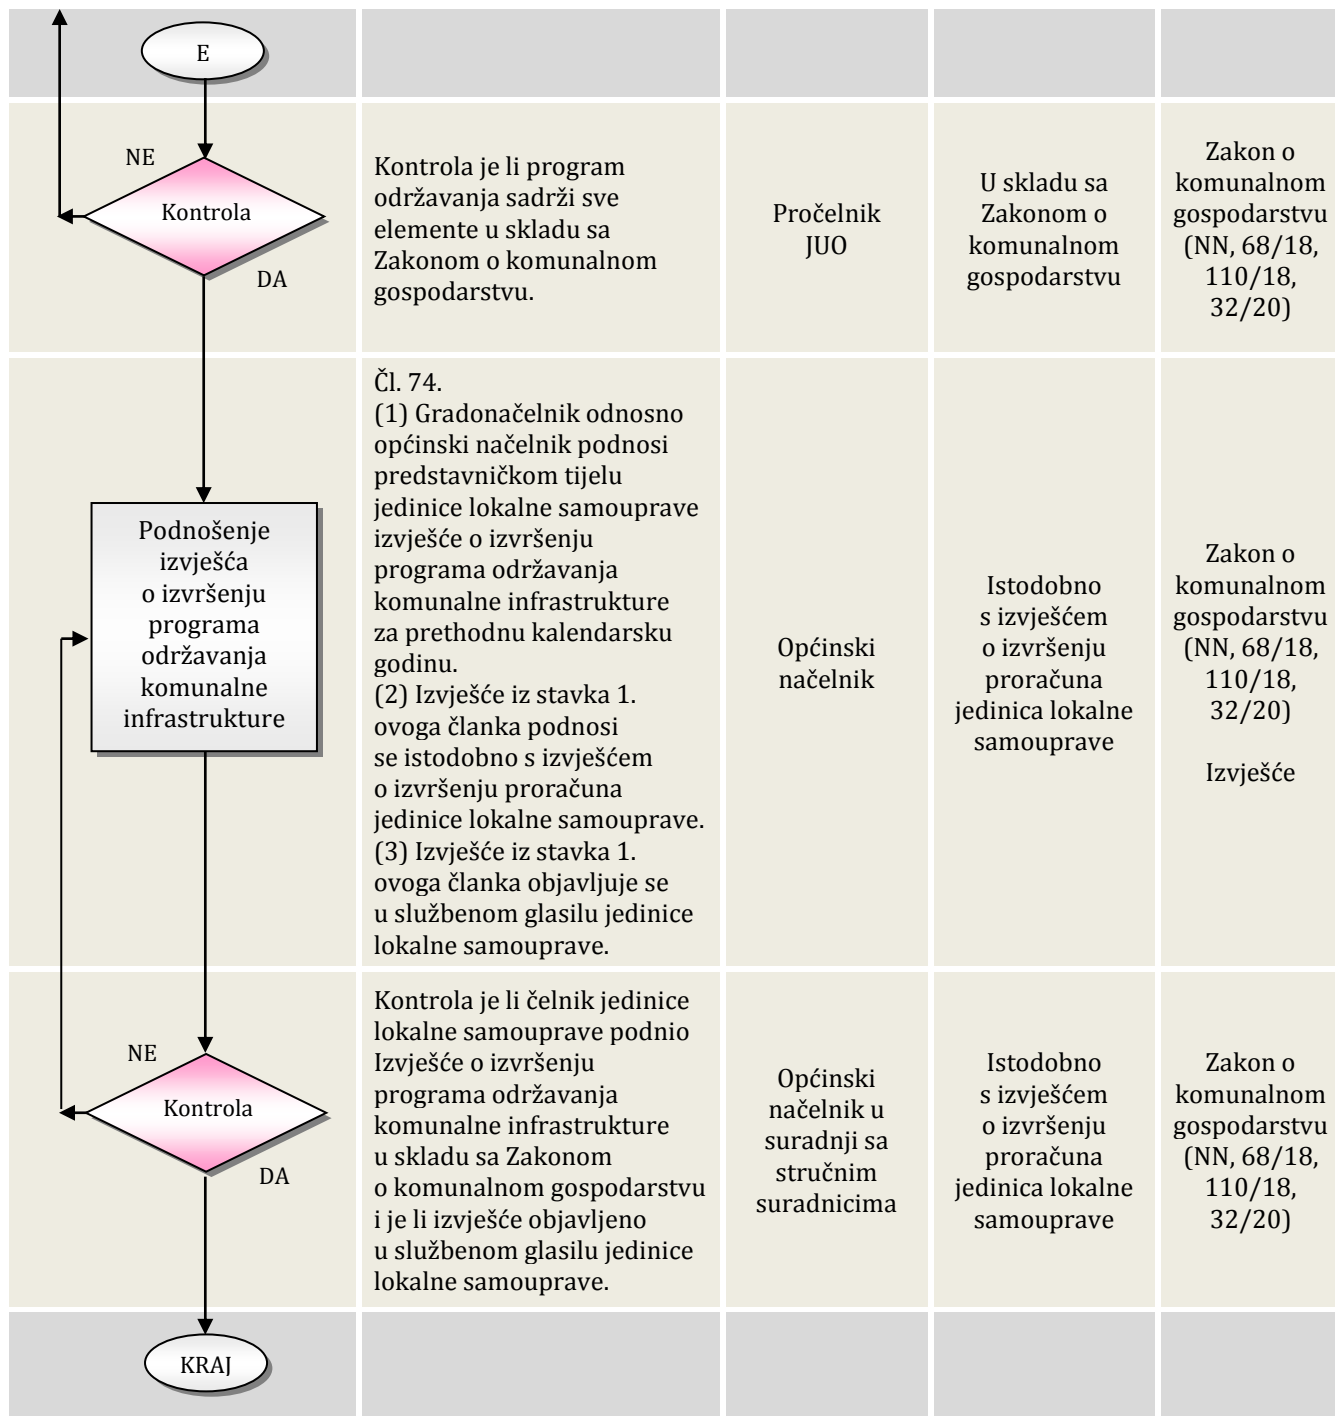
| E | | | | |
|---|---|---|---|---|
| NE Kontrola DA | Kontrola je li program održavanja sadrži sve elemente u skladu sa Zakonom o komunalnom gospodarstvu. | Pročelnik JUO | U skladu sa Zakonom o komunalnom gospodarstvu | Zakon o komunalnom gospodarstvu (NN, 68/18, 110/18, 32/20) |
| Podnošenje izvješća o izvršenju programa održavanja komunalne infrastrukture | Čl. 74. (1) Gradonačelnik odnosno općinski načelnik podnosi predstavničkom tijelu jedinice lokalne samouprave izvješće o izvršenju programa održavanja komunalne infrastrukture za prethodnu kalendarsku godinu. (2) Izvješće iz stavka 1. ovoga članka podnosi se istodobno s izvješćem o izvršenju proračuna jedinice lokalne samouprave. (3) Izvješće iz stavka 1. ovoga članka objavljuje se u službenom glasilu jedinice lokalne samouprave. | Općinski načelnik | Istodobno s izvješćem o izvršenju proračuna jedinica lokalne samouprave | Zakon o komunalnom gospodarstvu (NN, 68/18, 110/18, 32/20) Izvješće |
| NE Kontrola DA | Kontrola je li čelnik jedinice lokalne samouprave podnio Izvješće o izvršenju programa održavanja komunalne infrastrukture u skladu sa Zakonom o komunalnom gospodarstvu i je li izvješće objavljeno u službenom glasilu jedinice lokalne samouprave. | Općinski načelnik u suradnji sa stručnim suradnicima | Istodobno s izvješćem o izvršenju proračuna jedinica lokalne samouprave | Zakon o komunalnom gospodarstvu (NN, 68/18, 110/18, 32/20) |
| KRAJ | | | | |